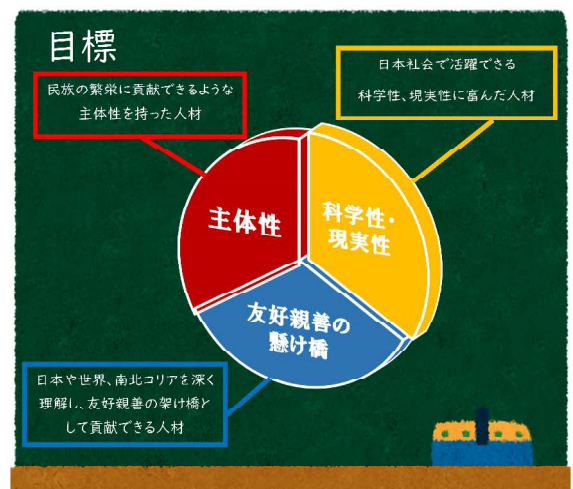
目標

民族の繁栄に貢献できるような主体性を持った人材

日本社会で活躍できる科学性、現実性に富んだ人材

主体性

科学性・現実性

友好親善の懸け橋

日本や世界、南北コリアを深く理解し、友好親善の架け橋として貢献できる人材